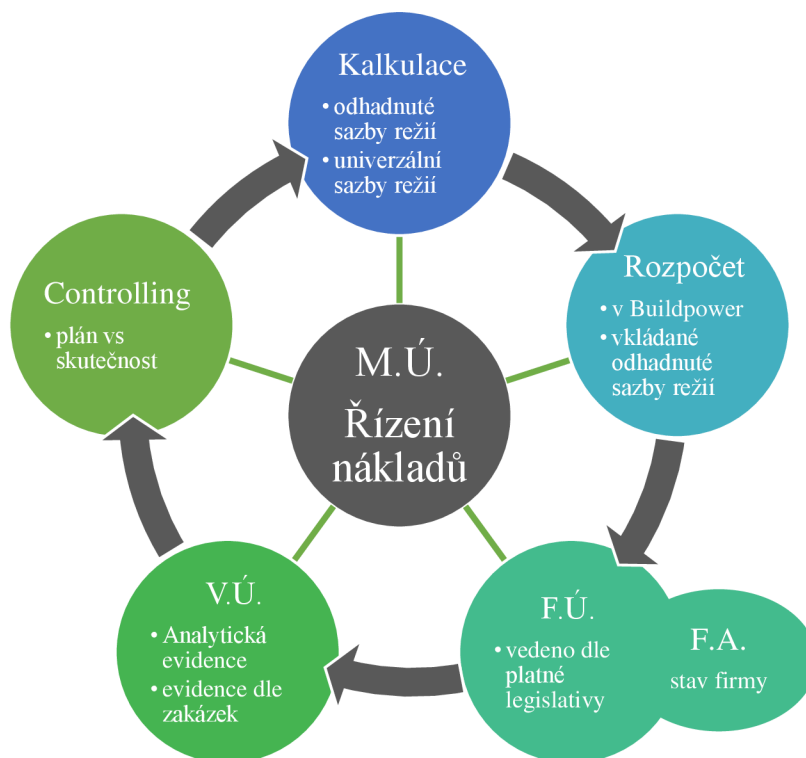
M.Ú.
Řízení nákladů

Kalkulace
• odhadnuté sazby režií
• univerzální sazby režií

Rozpočet
• v Buildpower
• vkládané odhadnuté sazby režií

F.Ú.
• vedeno dle platné legislativy

F.A.
stav firmy

V.Ú.
• Analytická evidence
• evidence dle zakázek

Controlling
• plán vs skutečnost